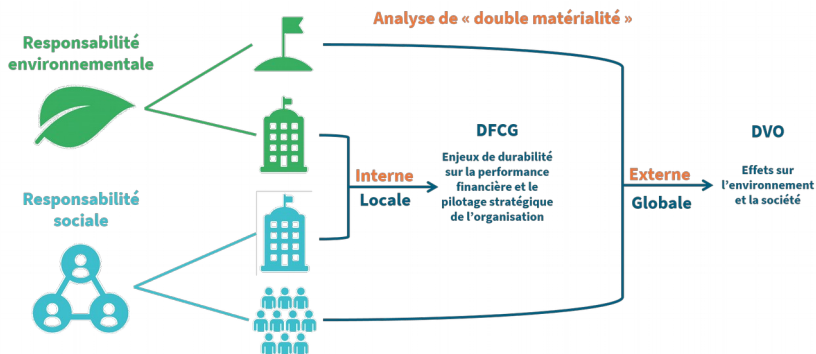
Analyse de « double matérialité »

Responsabilité environnementale

Responsabilité sociale

Interne
Locale

DFCG
Enjeux de durabilité sur la performance financière et le pilotage stratégique de l'organisation

Externe
Globale

DVO
Effets sur l'environnement et la société